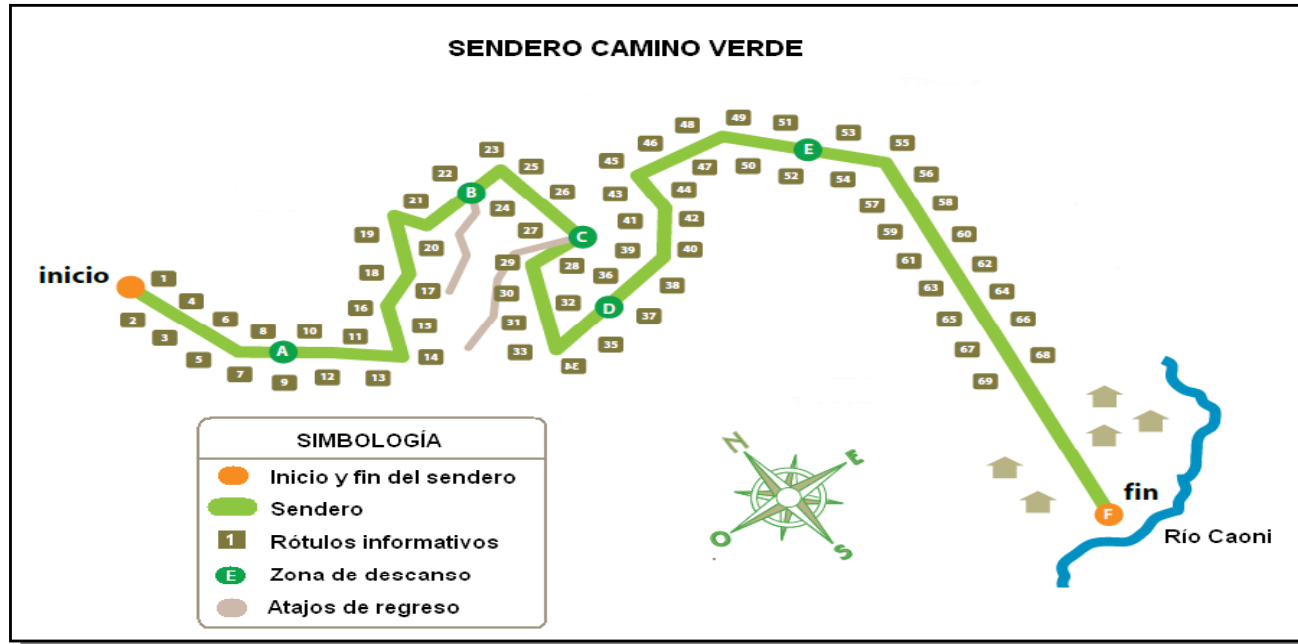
SENDERO CAMINO VERDE

inicio

1 2 3 4 5 6 7 8 9 10 11 12 13 14 15 16 17 18 19 20 21 22 23 24 25 26 27 28 29 30 31 32 33 34 35 36 37 38 39 40 41 42 43 44 45 46 47 48 49 50 51 52 53 54 55 56 57 58 59 60 61 62 63 64 65 66 67 68 69

A B C D E F

fin

Río Caoni

N E S O

SIMBOLOGÍA
Inicio y fin del sendero
Sendero
1 Rótulos informativos
E Zona de descanso
Atajos de regreso